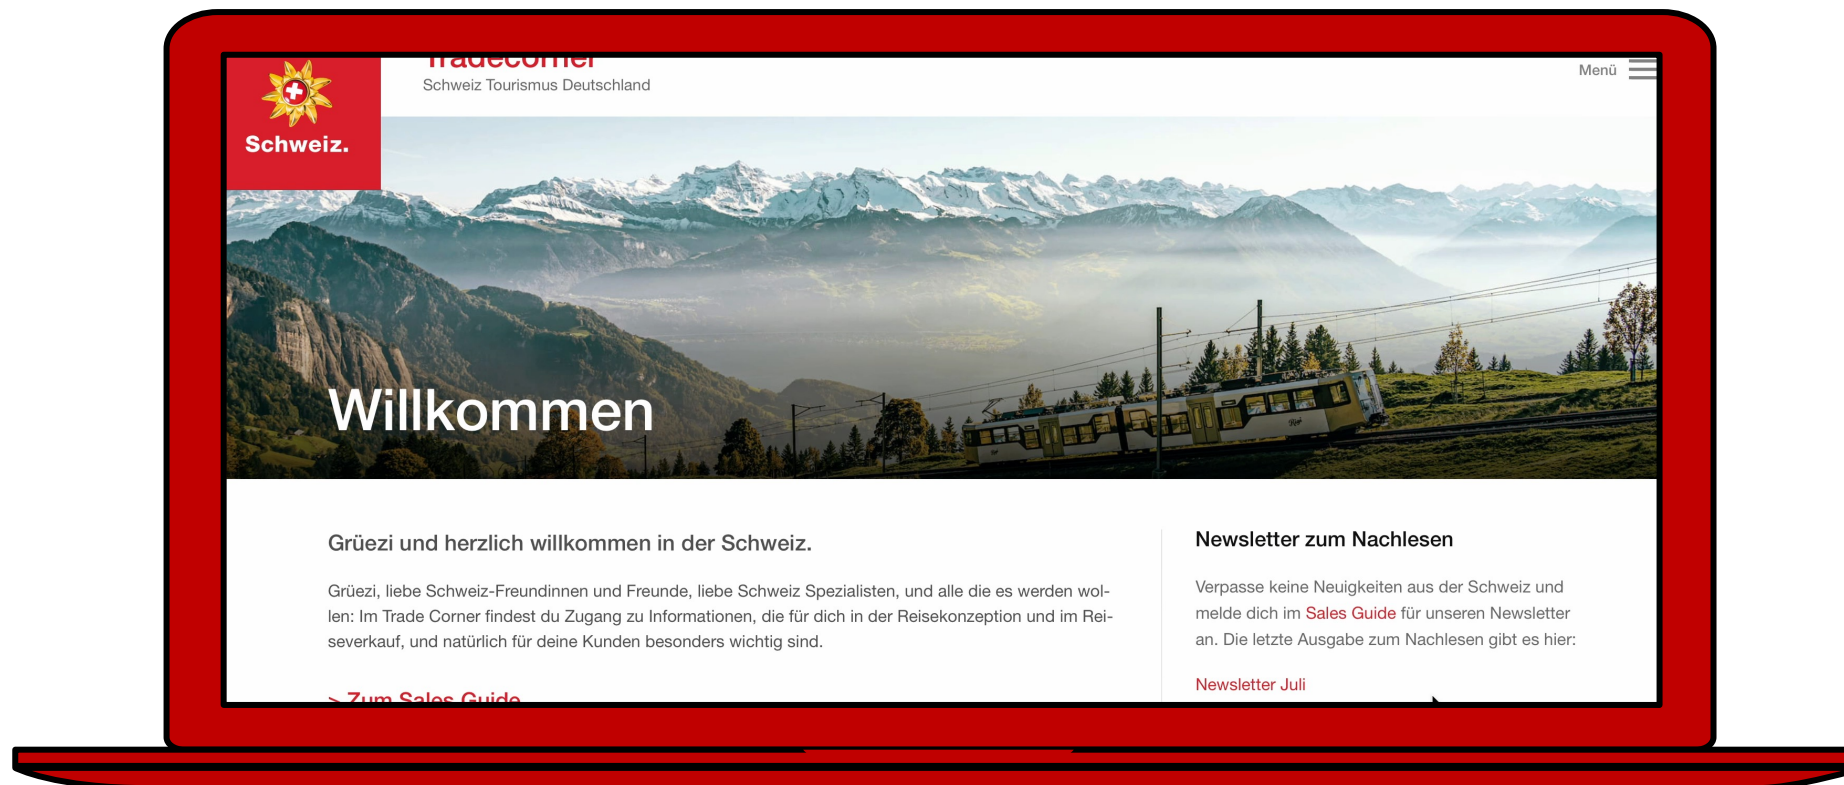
Schweiz.

Tradecorner
Schweiz Tourismus Deutschland

Menü

Willkommen

Grüezi und herzlich willkommen in der Schweiz.

Grüezi, liebe Schweiz-Freundinnen und Freunde, liebe Schweiz Spezialisten, und alle die es werden wollen: Im Trade Corner findest du Zugang zu Informationen, die für dich in der Reisekonzeption und im Reiseverkauf, und natürlich für deine Kunden besonders wichtig sind.

> Zum Sales Guide

Newsletter zum Nachlesen

Verpasse keine Neuigkeiten aus der Schweiz und melde dich im Sales Guide für unseren Newsletter an. Die letzte Ausgabe zum Nachlesen gibt es hier:

Newsletter Juli